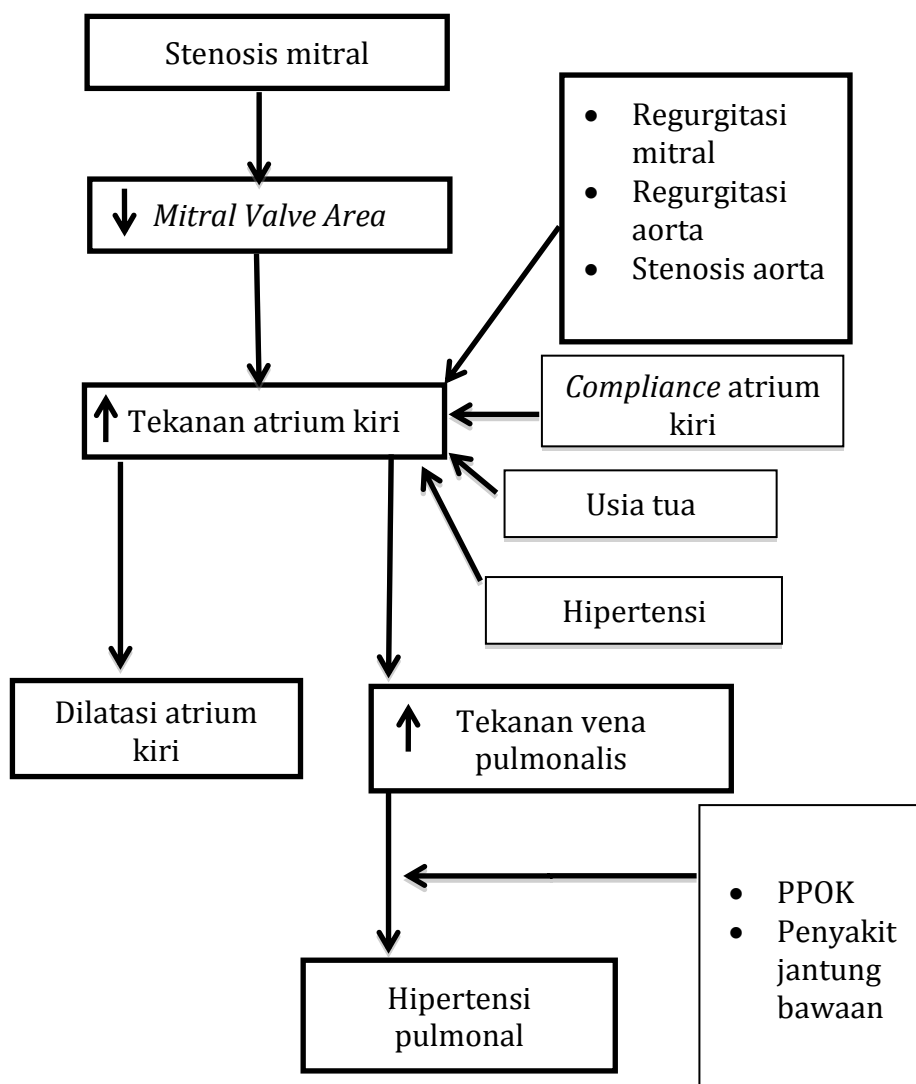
Stenosis mitral

↓ Mitral Valve Area

• Regurgitasi mitral
• Regurgitasi aorta
• Stenosis aorta

↑ Tekanan atrium kiri

Compliance atrium kiri

Usia tua

Hipertensi

Dilatasi atrium kiri

↑ Tekanan vena pulmonalis

• PPOK
• Penyakit jantung bawaan

Hipertensi pulmonal